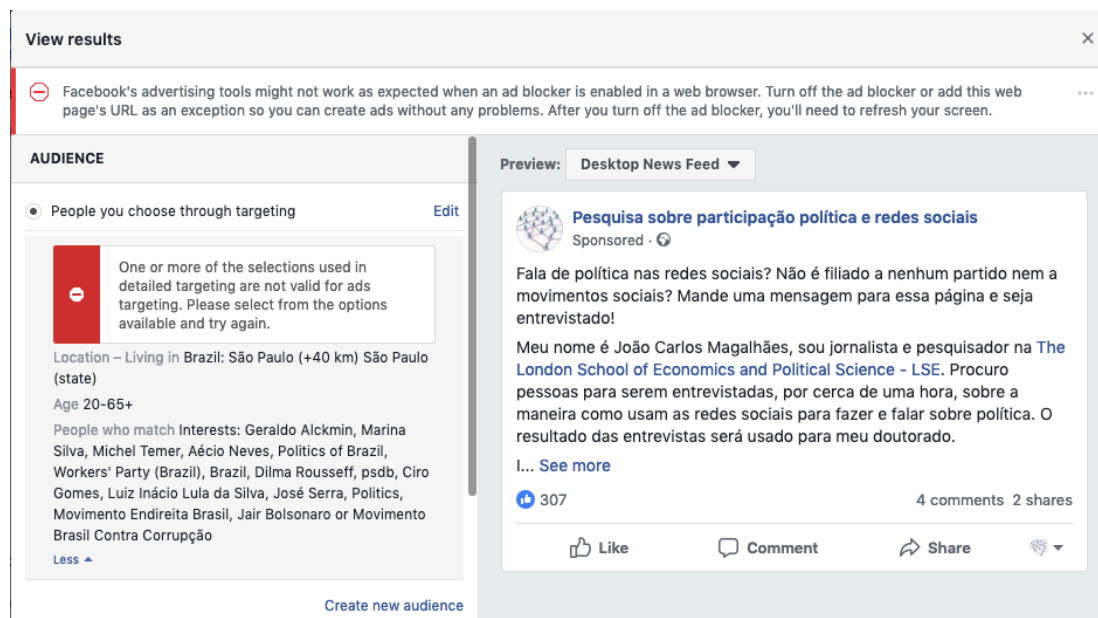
View results

×

Facebook's advertising tools might not work as expected when an ad blocker is enabled in a web browser. Turn off the ad blocker or add this web page's URL as an exception so you can create ads without any problems. After you turn off the ad blocker, you'll need to refresh your screen.

AUDIENCE

People you choose through targeting

Edit

One or more of the selections used in detailed targeting are not valid for ads targeting. Please select from the options available and try again.

Location – Living in Brazil: São Paulo (+40 km) São Paulo (state)

Age 20-65+

People who match Interests: Geraldo Alckmin, Marina Silva, Michel Temer, Aécio Neves, Politics of Brazil, Workers' Party (Brazil), Brazil, Dilma Rousseff, psdb, Ciro Gomes, Luiz Inácio Lula da Silva, José Serra, Politics, Movimento Endireita Brasil, Jair Bolsonaro or Movimento Brasil Contra Corrupção

Less

Create new audience

Preview: Desktop News Feed

Pesquisa sobre participação política e redes sociais
Sponsored ·

Fala de política nas redes sociais? Não é filiado a nenhum partido nem a movimentos sociais? Mande uma mensagem para essa página e seja entrevistado!

Meu nome é João Carlos Magalhães, sou jornalista e pesquisador na The London School of Economics and Political Science - LSE. Procuro pessoas para serem entrevistadas, por cerca de uma hora, sobre a maneira como usam as redes sociais para fazer e falar sobre política. O resultado das entrevistas será usado para meu doutorado.

I... See more

307

4 comments 2 shares

Like

Comment

Share